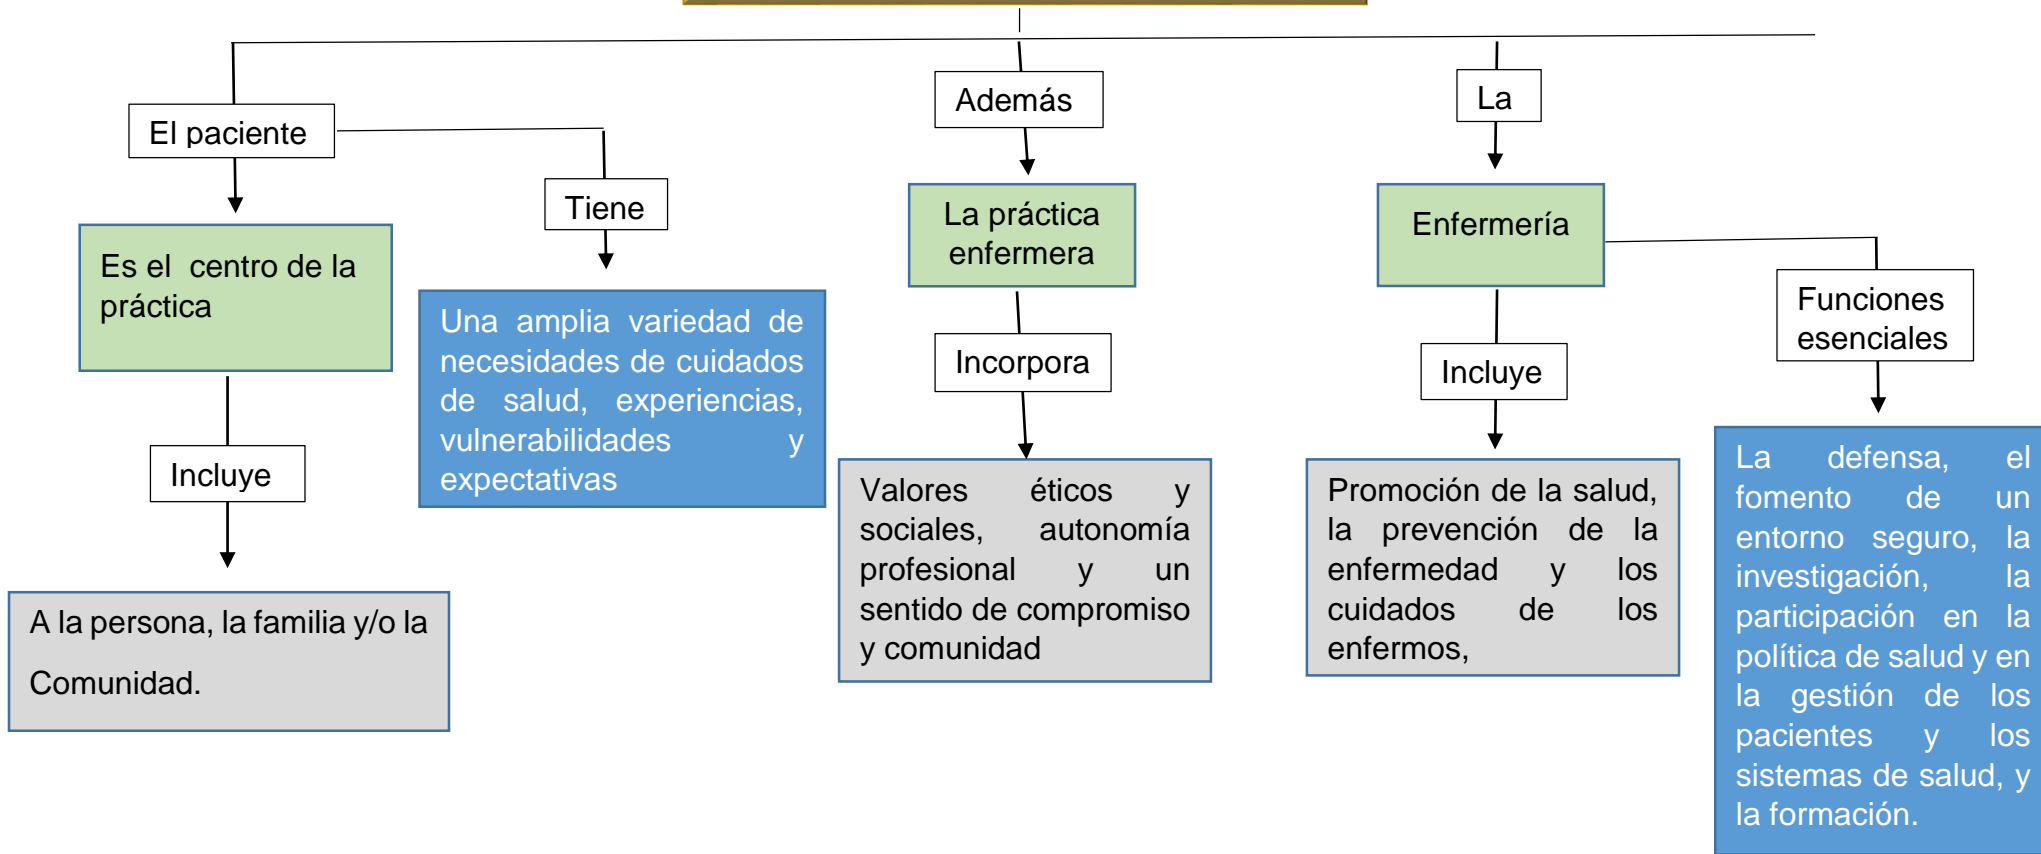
El paciente

Es el centro de la práctica

Incluye

A la persona, la familia y/o la Comunidad.

Tiene

Una amplia variedad de necesidades de cuidados de salud, experiencias, vulnerabilidades y expectativas

Además

La práctica enfermera

Incorpora

Valores éticos y sociales, autonomía profesional y un sentido de compromiso y comunidad

La

Enfermería

Incluye

Promoción de la salud, la prevención de la enfermedad y los cuidados de los enfermos,

Funciones esenciales

La defensa, el fomento de un entorno seguro, la investigación, la participación en la política de salud y en la gestión de los pacientes y los sistemas de salud, y la formación.